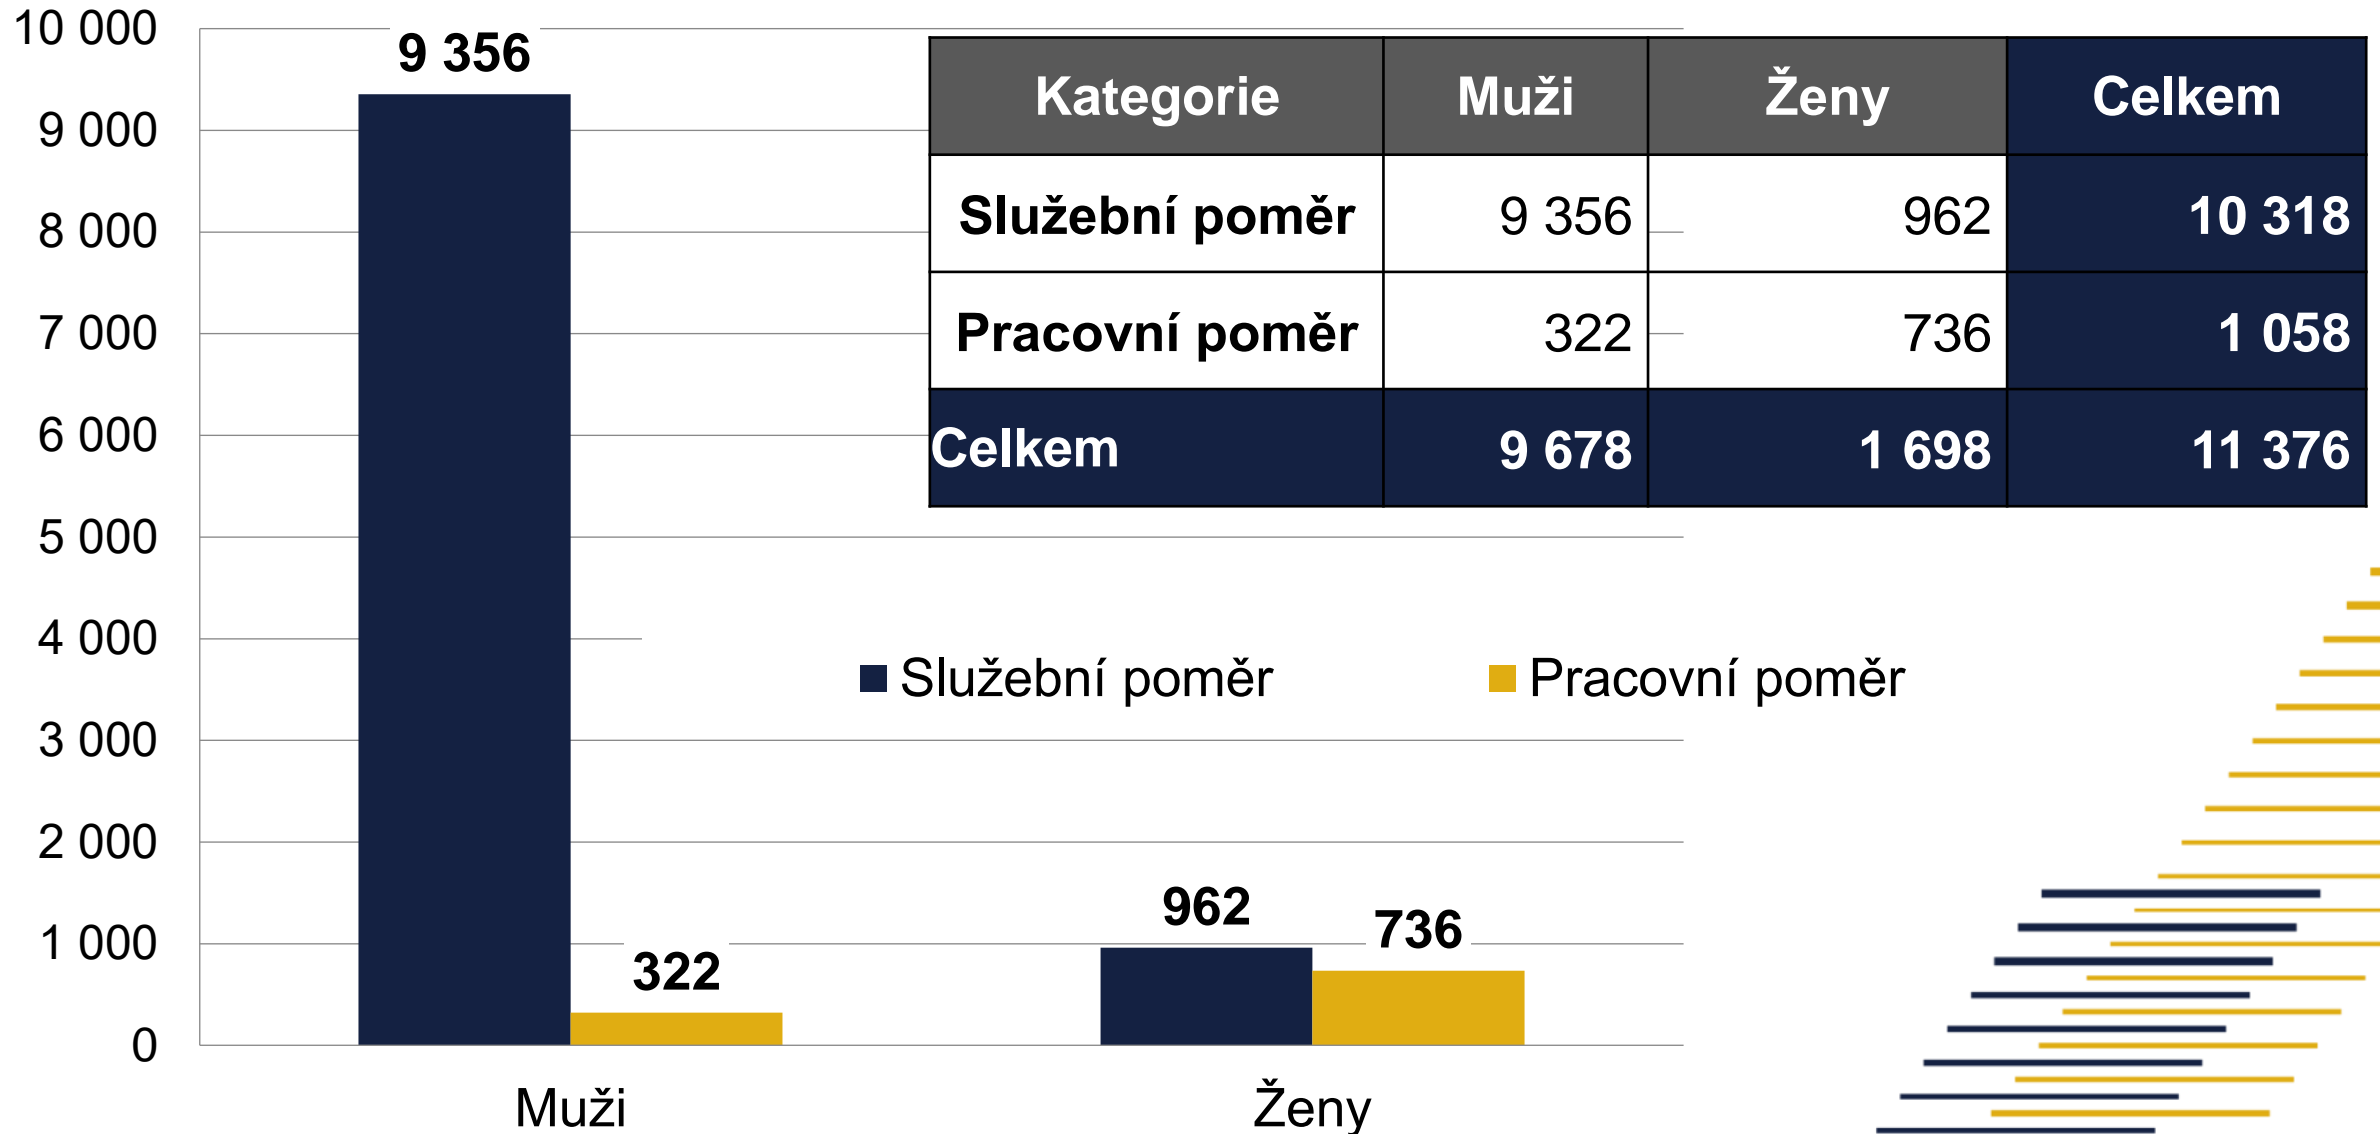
10 000
9 000
8 000
7 000
6 000
5 000
4 000
3 000
2 000
1 000
0

9 356
322
962
736

Muži
Ženy

| Kategorie | Muži | Ženy | Celkem |
|---|---|---|---|
| Služební poměr | 9 356 | 962 | 10 318 |
| Pracovní poměr | 322 | 736 | 1 058 |
| Celkem | 9 678 | 1 698 | 11 376 |

Služební poměr
Pracovní poměr